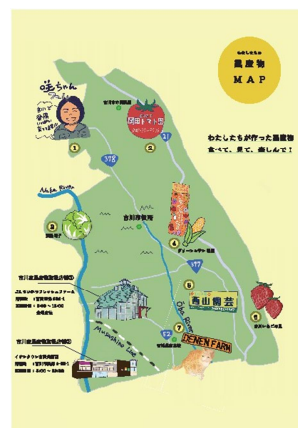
わたしたちの
農産物
MAP

わたしたちが作った農産物
食べて、見て、楽しんで！

咲ちゃん

吉川市役所

378

Naka River

吉川

Oba River

西山農芸

DENEN FARM

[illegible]

吉川産農産物販売所①

吉川産農産物販売所②

Musashino Line

1

2

3

4

5

6

7